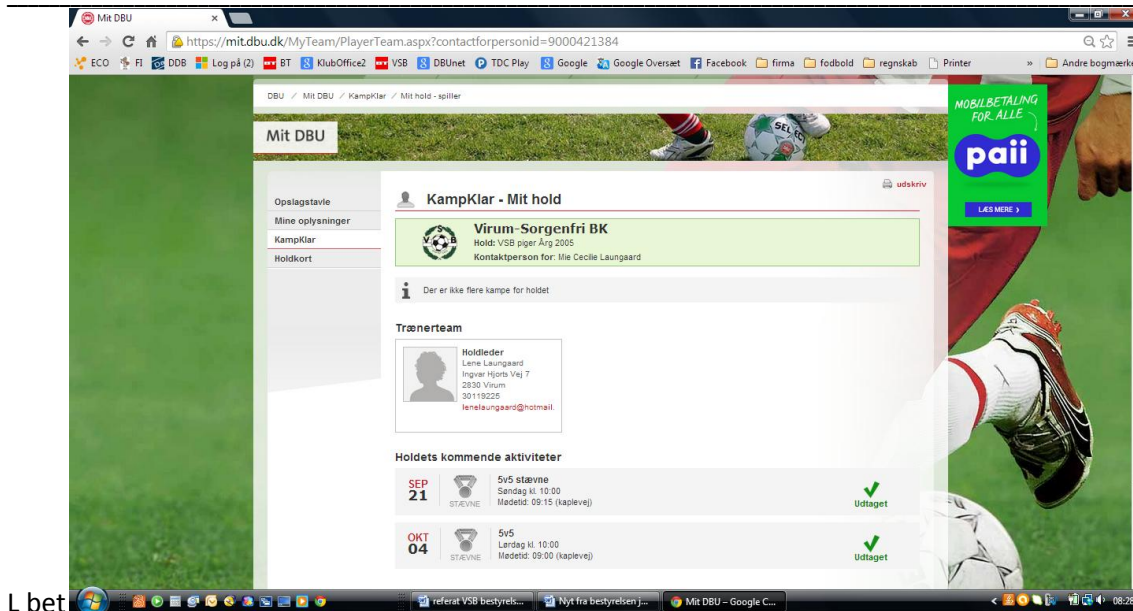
Mit DBU

https://mit.dbu.dk/MyTeam/PlayerTeam.aspx?contactforpersonid=9000421384

ECO FI DDB Log på (2) BT KlubOffice2 VSB DBUnet TDC Play Google Google Oversæt Facebook firma fodbold regnskab Printer » Andre bogmærke

DBU / Mit DBU / KampKlar / Mit hold - spiller

Mit DBU

MOBILBETALING FOR ALLE

paii

LÆS MERE ›

udskriv

Opslagstavle
Mine oplysninger
KampKlar
Holdkort

KampKlar - Mit hold

Virum-Sorgenfri BK
Hold: VSB piger Årg 2005
Kontaktperson for: Mie Cecilie Laungaard

Der er ikke flere kampe for holdet

Trænerteam

Holdleder
Lene Laungaard
Ingvar Hjorts Vej 7
2830 Virum
30119225
lenelaungaard@hotmail.

Holdets kommende aktiviteter

SEP 21 STÆVNE 5v5 stævne Søndag kl. 10:00 Mødetid: 09:15 (kaplevej) Udtaget

OKT 04 STÆVNE 5v5 Lørdag kl. 10:00 Mødetid: 09:00 (kaplevej) Udtaget

L bet

referat VSB bestyrels... Nyt fra bestyrelsen j... Mit DBU – Google C...

08:28